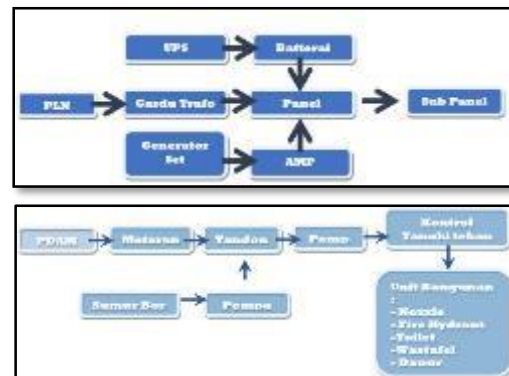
UPS

Batterai

PLN

Gardu Trafo

Panel

Sub Panel

Generator Set

AMF

PDAM

Meteran

Tandon

Pomp

Kontrol Tangki tekan

Sumur Bor

Pompa

Unit Bangunan :
- Nozzle
- Fire Hydrant
- Toilet
- Wastafel
- Dapur